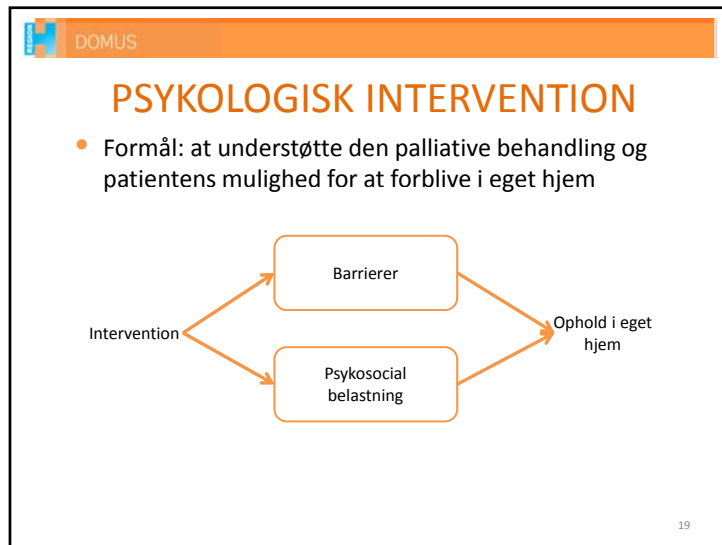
DOMUS

PSYKOLOGISK INTERVENTION

- Formål: at understøtte den palliative behandling og patientens mulighed for at forblive i eget hjem

Intervention

Barrierer

Psykosocial belastning

Ophold i eget hjem

19